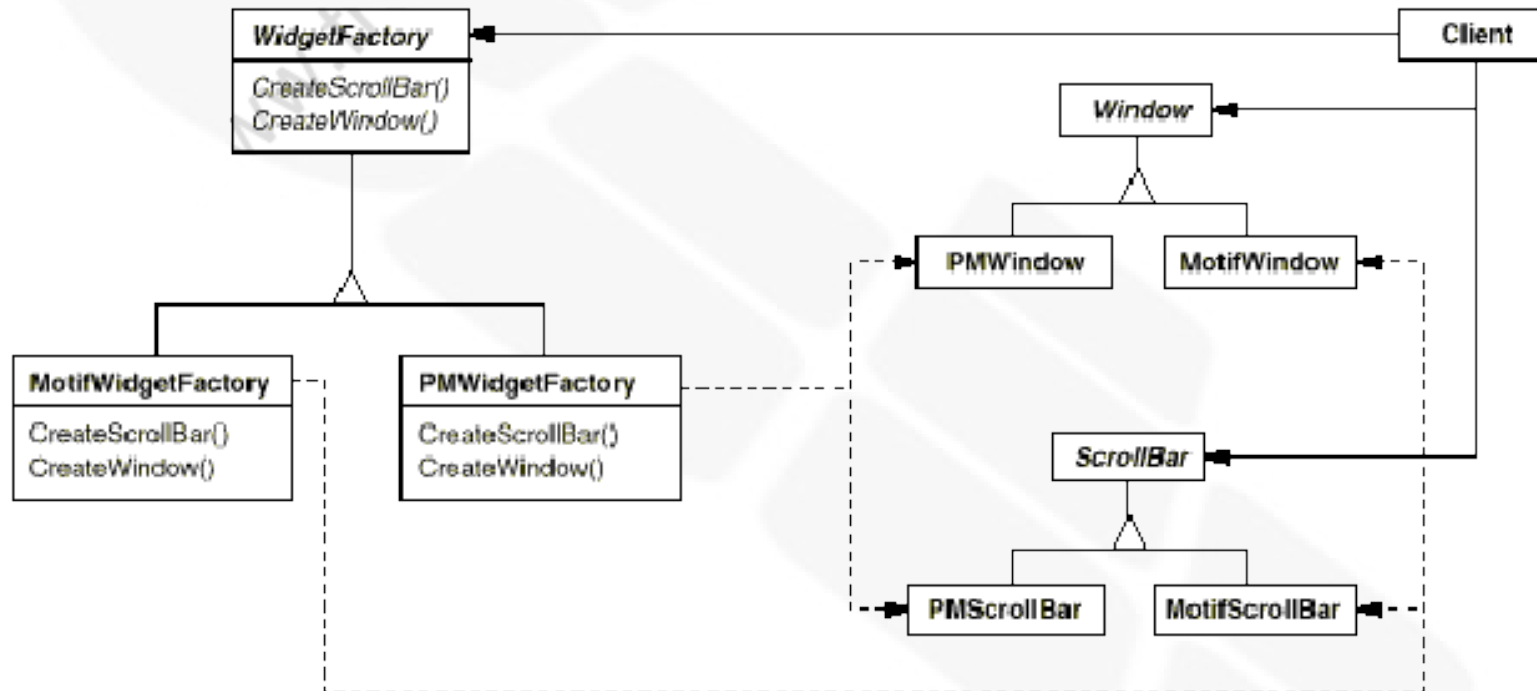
WidgetFactory

CreateScrollBar()
CreateWindow()

Client

Window

PMWindow

MotifWindow

MotifWidgetFactory

CreateScrollBar()
CreateWindow()

PMWidgetFactory

CreateScrollBar()
CreateWindow()

ScrollBar

PMScrollBar

MotifScrollBar